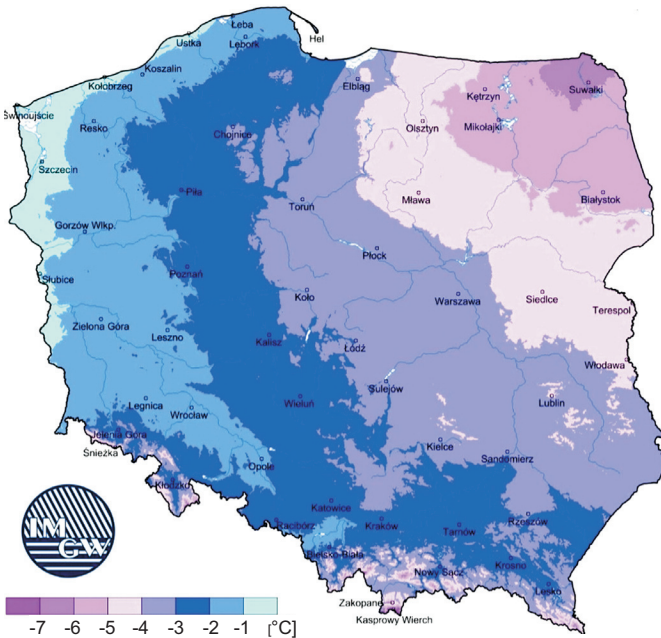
Łeba
Hel
Ustka
Lębork
Koszalin
Kołobrzeg
Elbląg
Kętrzyn
Suwałki
Świnoujście
Resko
Olsztyn
Mikołajki
Chojnice
Szczecin
Piła
Mława
Białystok
Toruń
Gorzów Wlkp.
Płock
Słubice
Poznań
Koło
Warszawa
Siedlce
Terespol
Zielona Góra
Leszno
Kalisz
Łódź
Włodawa
Sulejów
Legnica
Wrocław
Wieluń
Lublin
Jelenia Góra
Śnieżka
Kielce
Sandomierz
Opole
Kłodzko
Katowice
Rzeszów
Racibórz
Kraków
Tarnów
IMGW
Bielsko-Biała
Krosno
Nowy Sącz
Lesko
Zakopane
Kasprowy Wierch
-7 -6 -5 -4 -3 -2 -1 [°C]